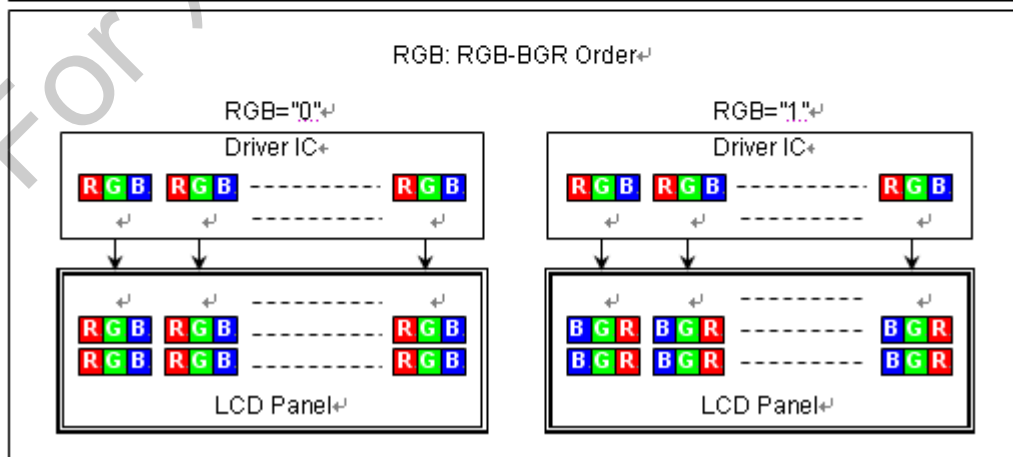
For

RGB: RGB-BGR Order

RGB="0"

Driver IC

RGB RGB ----------- RGB

LCD Panel

RGB RGB ----------- RGB
RGB RGB ----------- RGB

RGB="1"

Driver IC

RGB RGB ----------- RGB

LCD Panel

BGR BGR ----------- BGR
BGR BGR ----------- BGR